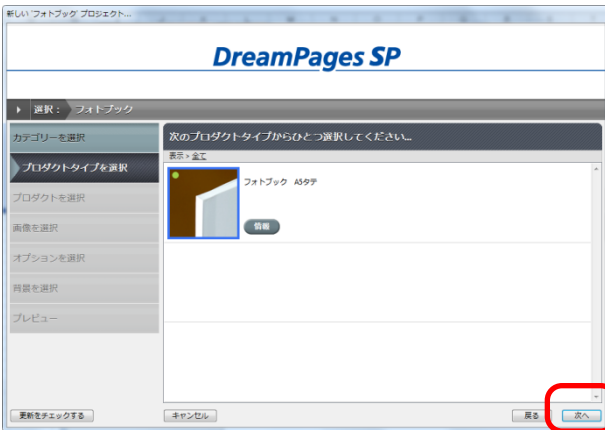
新しい「フォトブック」プロジェクト...

DreamPages SP

選択： フォトブック

カテゴリーを選択

プロダクトタイプを選択

プロダクトを選択

画像を選択

オプションを選択

背景を選択

プレビュー

次のプロダクトタイプからひとつ選択してください...

表示 » 全て

フォトブック A5タテ

情報

更新をチェックする

キャンセル

戻る

次へ